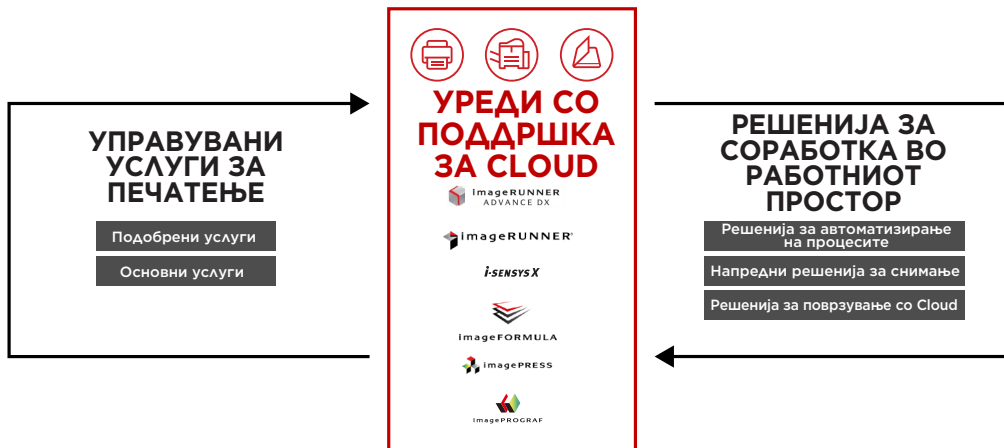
УПРАВУВАНИ УСЛУГИ ЗА ПЕЧАТЕЊЕ

Подобрени услуги

Основни услуги

УРЕДИ СО ПОДДРШКА ЗА CLOUD

imageRUNNER ADVANCE DX

imageRUNNER

i-SENSYS X

imageFORMULA

imagePRESS

imagePROGRAF

РЕШЕНИЈА ЗА СОРАБОТКА ВО РАБОТНИОТ ПРОСТОР

Решенија за автоматизирање на процесите

Напредни решенија за снимање

Решенија за поврзување со Cloud